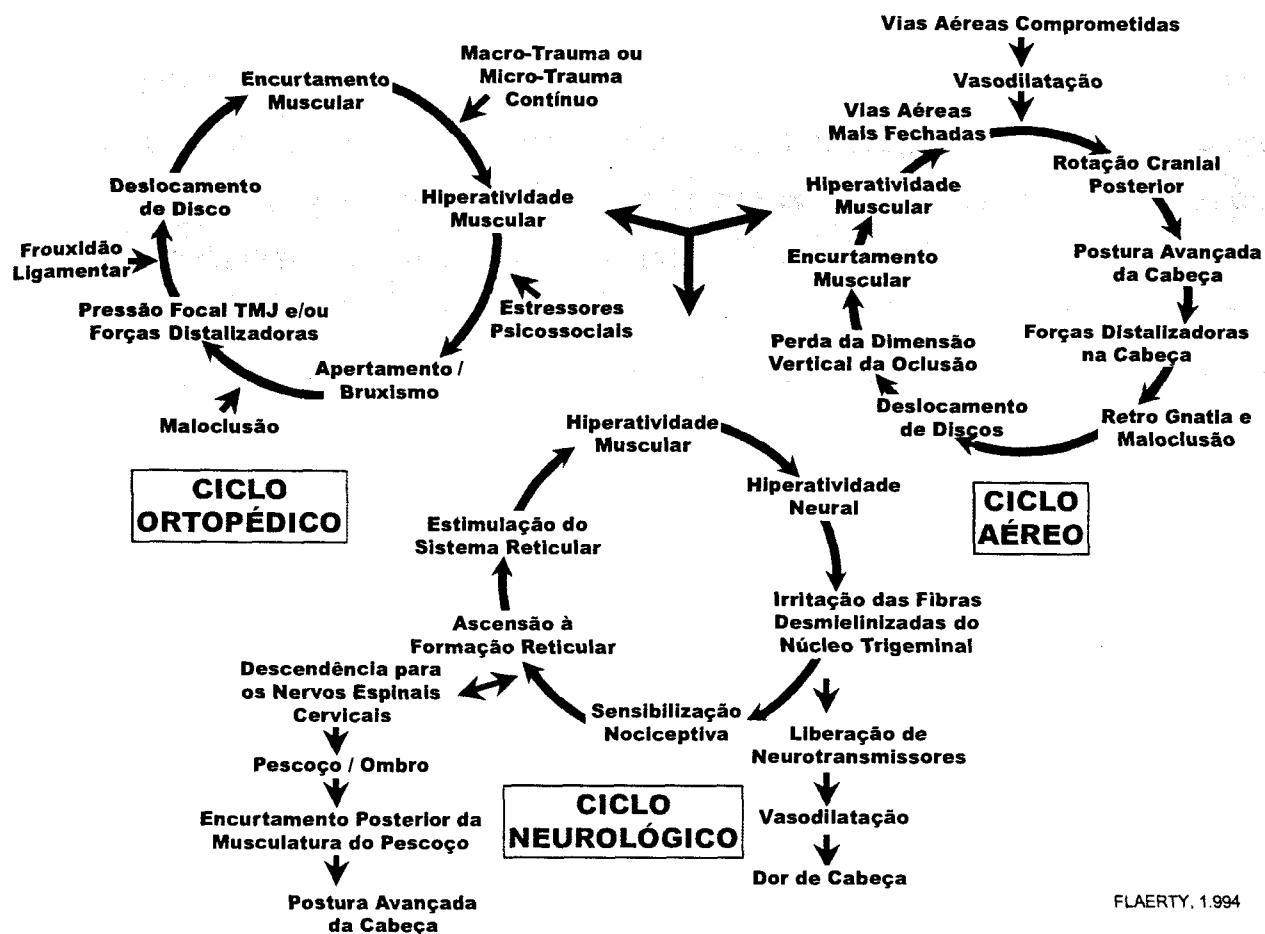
Vias Aéreas Comprometidas

Vasodilatação

Vias Aéreas Mais Fechadas

Rotação Cranial Posterior

Hiperatividade Muscular

Postura Avançada da Cabeça

Encurtamento Muscular

Forças Distalizadoras na Cabeça

Perda da Dimensão Vertical da Oclusão

Retro Gnatia e Maloclusão

Deslocamento de Discos

CICLO AÉREO

Macro-Trauma ou Micro-Trauma Contínuo

Encurtamento Muscular

Hiperatividade Muscular

Deslocamento de Disco

Frouxidão Ligamentar

Estressores Psicossociais

Pressão Focal TMJ e/ou Forças Distalizadoras

Apertamento / Bruxismo

Maloclusão

CICLO ORTOPÉDICO

Hiperatividade Muscular

Hiperatividade Neural

Estimulação do Sistema Reticular

Irritação das Fibras Desmielinizadas do Núcleo Trigeminal

Ascensão à Formação Reticular

Descendência para os Nervos Espinais Cervicais

Sensibilização Nociceptiva

Liberação de Neurotransmissores

Pescoço / Ombro

Encurtamento Posterior da Musculatura do Pescoço

CICLO NEUROLÓGICO

Vasodilatação

Dor de Cabeça

Postura Avançada da Cabeça

FLAERTY, 1.994